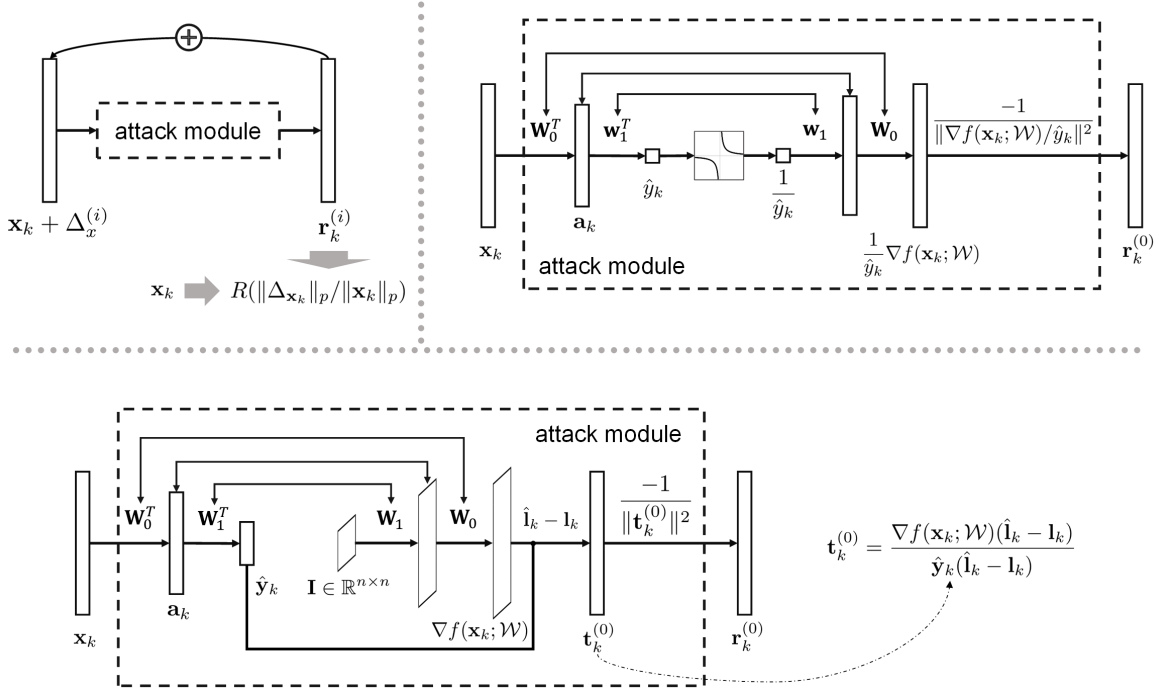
attack module

$\mathbf{x}_k + \Delta_x^{(i)}$

$\mathbf{r}_k^{(i)}$

$\mathbf{x}_k$ $R(\|\Delta_{\mathbf{x}_k}\|_p / \|\mathbf{x}_k\|_p)$

$\mathbf{W}_0^T$

$\mathbf{w}_1^T$

$\mathbf{w}_1$

$\mathbf{W}_0$

$\frac{-1}{\|\nabla f(\mathbf{x}_k;\mathcal{W})/\hat{y}_k\|^2}$

$\hat{y}_k$

$\frac{1}{\hat{y}_k}$

$\mathbf{a}_k$

$\mathbf{x}_k$

attack module

$\frac{1}{\hat{y}_k}\nabla f(\mathbf{x}_k;\mathcal{W})$

$\mathbf{r}_k^{(0)}$

attack module

$\mathbf{W}_0^T$

$\mathbf{W}_1^T$

$\mathbf{W}_1$

$\mathbf{W}_0$

$\hat{\mathbf{l}}_k - \mathbf{l}_k$

$\frac{-1}{\|\mathbf{t}_k^{(0)}\|^2}$

$\mathbf{t}_k^{(0)} = \frac{\nabla f(\mathbf{x}_k;\mathcal{W})(\hat{\mathbf{l}}_k - \mathbf{l}_k)}{\hat{\mathbf{y}}_k(\hat{\mathbf{l}}_k - \mathbf{l}_k)}$

$\hat{\mathbf{y}}_k$

$\mathbf{I} \in \mathbb{R}^{n\times n}$

$\mathbf{a}_k$

$\mathbf{x}_k$

$\nabla f(\mathbf{x}_k;\mathcal{W})$

$\mathbf{t}_k^{(0)}$

$\mathbf{r}_k^{(0)}$